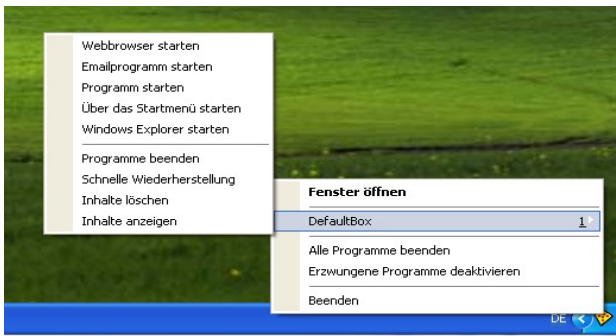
Webbrowser starten
Emailprogramm starten
Programm starten
Über das Startmenü starten
Windows Explorer starten

Programme beenden
Schnelle Wiederherstellung
Inhalte löschen
Inhalte anzeigen

Fenster öffnen

DefaultBox 1

Alle Programme beenden
Erzwungene Programme deaktivieren

Beenden

DE